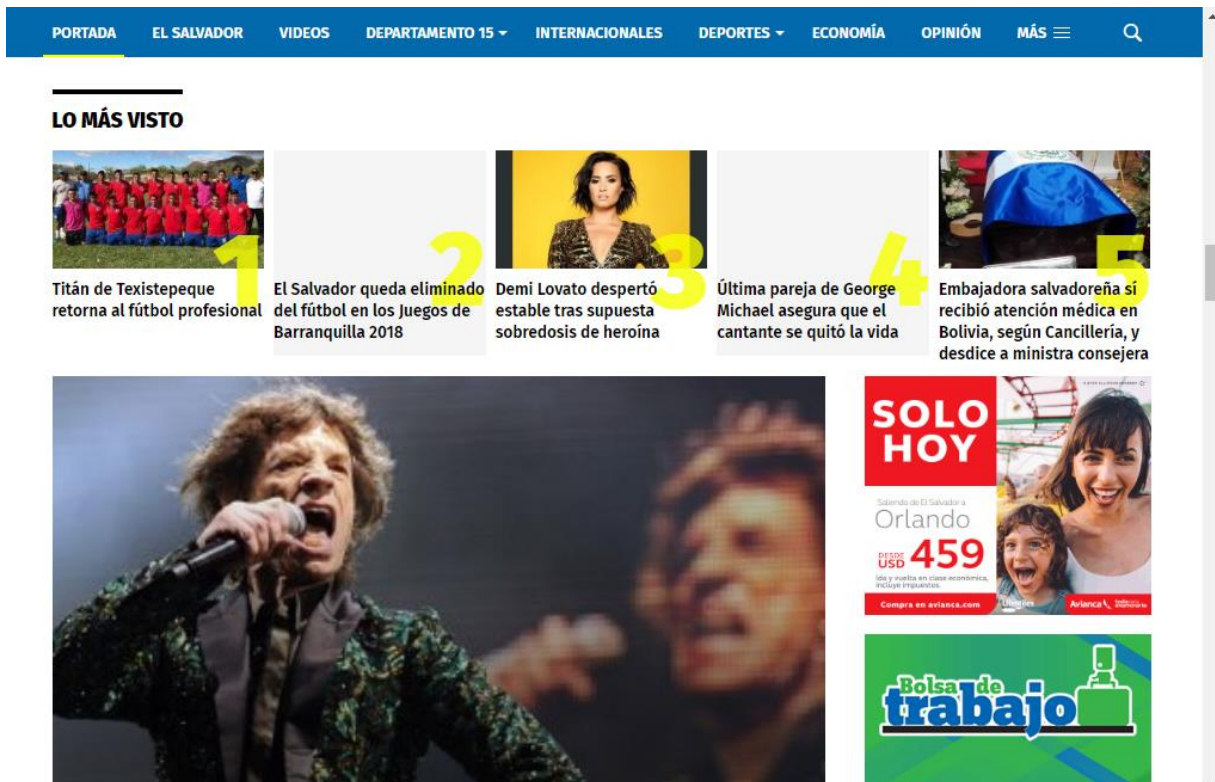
PORTADA EL SALVADOR VIDEOS DEPARTAMENTO 15 INTERNACIONALES DEPORTES ECONOMÍA OPINIÓN MÁS

LO MÁS VISTO

1
Titán de Texistepeque retorna al fútbol profesional

2
El Salvador queda eliminado del fútbol en los Juegos de Barranquilla 2018

3
Demi Lovato despertó estable tras supuesta sobredosis de heroína

4
Última pareja de George Michael asegura que el cantante se quitó la vida

5
Embajadora salvadoreña sí recibió atención médica en Bolivia, según Cancillería, y desdice a ministra consejera

SOLO HOY
Saliendo de El Salvador a
Orlando
DESDE USD 459
Ida y vuelta en clase económica, incluye impuestos.
Compra en avianca.com
Avianca

Bolsa de trabajo